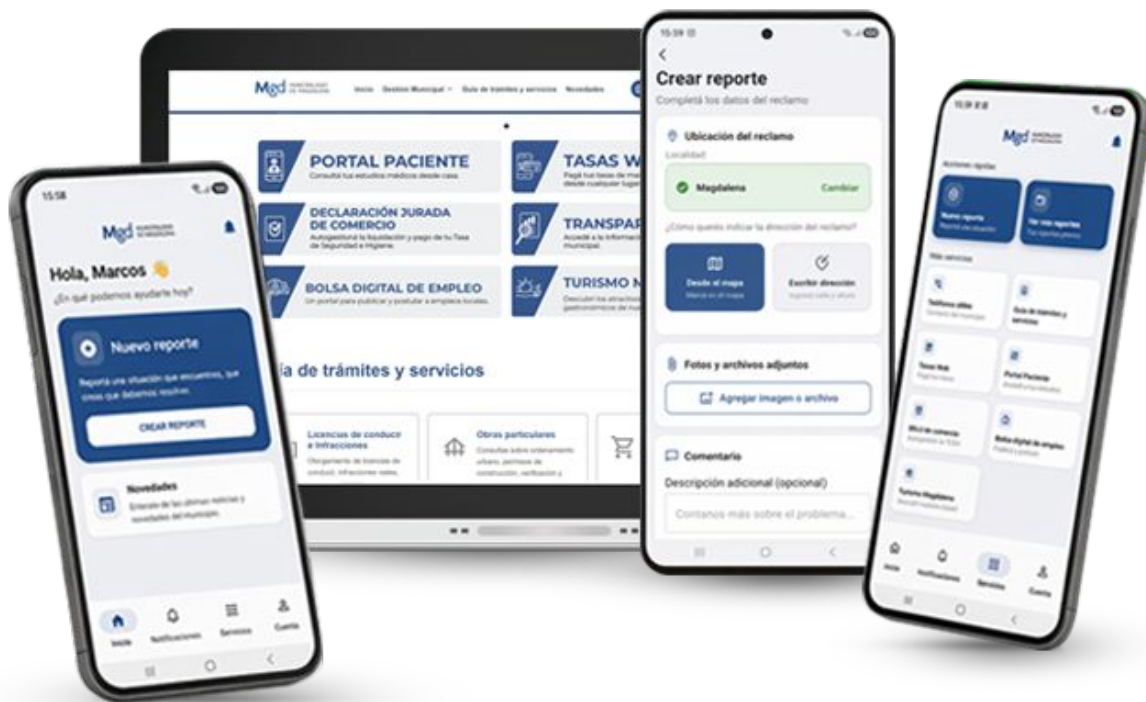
Mgd MUNICIPALIDAD DE MAGDALENA

Inicio Gestión Municipal Guía de trámites y servicios Novedades

PORTAL PACIENTE
Consultá tus estudios médicos desde casa.

TASAS W
Pagá tus tasas de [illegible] desde cualquier lugar

DECLARACIÓN JURADA DE COMERCIO
Autogestioná la liquidación y pago de tu Tasa de Seguridad e Higiene.

TRANSPAR
Accedé a la información municipal.

BOLSA DIGITAL DE EMPLEO
Un portal para publicar y postular a empleos locales.

TURISMO M
Descubrí los atractivos gastronómicos de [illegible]

ía de trámites y servicios

Licencias de conducir e Infracciones
Otorgamiento de licencias de conducir, infracciones viales,

Obras particulares
Consultas sobre ordenamiento urbano, permisos de construcción, verificación y

15:58

Mgd MUNICIPALIDAD DE MAGDALENA

Hola, Marcos 👋
¿En qué podemos ayudarte hoy?

Nuevo reporte
Reportá una situación que encuentres, que creas que debemos resolver.

CREAR REPORTE

Novedades
Enterate de las últimas noticias y novedades del municipio.

Inicio Notificaciones Servicios Cuenta

15:59

Crear reporte
Completá los datos del reclamo

Ubicación del reclamo
Localidad

Magdalena Cambiar

¿Cómo querés indicar la dirección del reclamo?

Desde el mapa
Marcá en el mapa

Escribir dirección
Ingresá calle y altura

Fotos y archivos adjuntos

Agregar imagen o archivo

Comentario

Descripción adicional (opcional)

Contanos más sobre el problema...

15:59

Mgd MUNICIPALIDAD DE MAGDALENA

Acciones rápidas

Nuevo reporte
Reportá una situación

Ver mis reportes
Tus reportes previos

Más servicios

Teléfonos útiles
Contacto del municipio

Guía de trámites y servicios

Tasas Web
Pagá tus tasas

Portal Paciente
Estudios y turnos médicos

Mis@ de comercio
Autogestión de TISH

Bolsa digital de empleo
Publicá y postulá

Turismo Magdalena
Descubrí nuestra ciudad

Inicio Notificaciones Servicios Cuenta